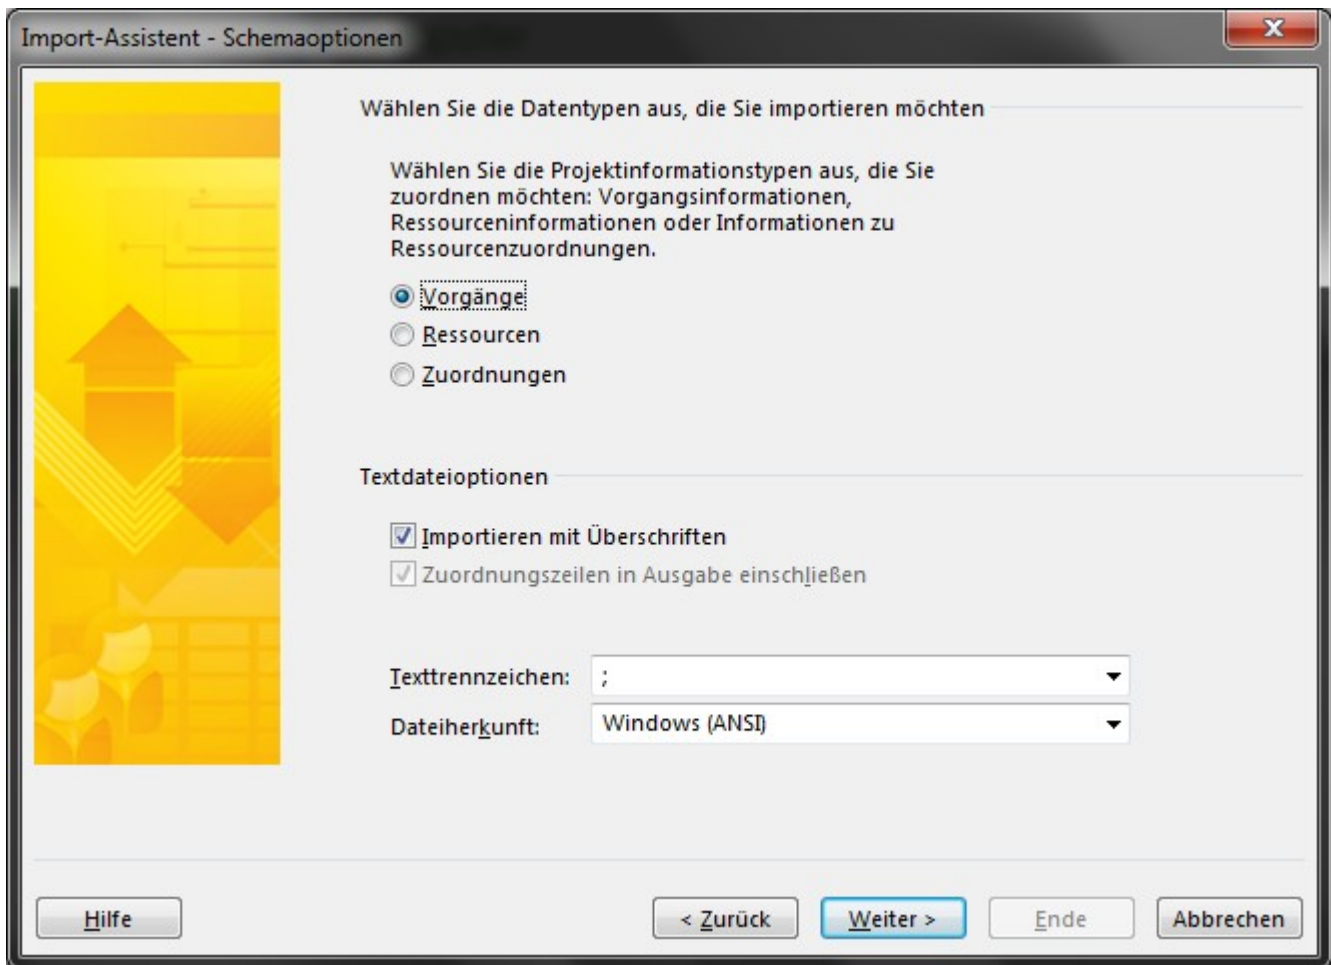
Import-Assistent - Schemaoptionen

Wählen Sie die Datentypen aus, die Sie importieren möchten

Wählen Sie die Projektinformationstypen aus, die Sie zuordnen möchten: Vorgangsinformationen, Ressourceninformationen oder Informationen zu Ressourcenzuordnungen.

Vorgänge
Ressourcen
Zuordnungen

Textdateioptionen

Importieren mit Überschriften
Zuordnungszeilen in Ausgabe einschließen

Texttrennzeichen: ;
Dateiherkunft: Windows (ANSI)

Hilfe
< Zurück
Weiter >
Ende
Abbrechen